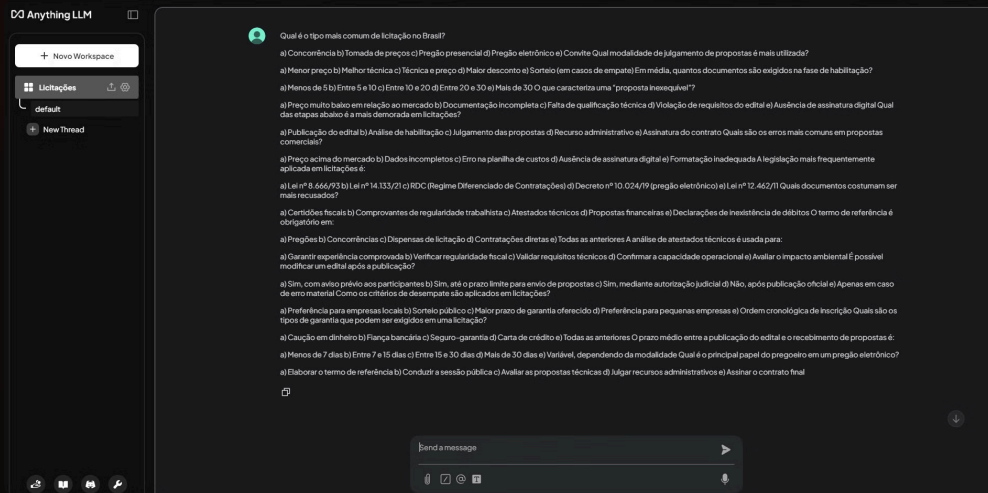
Anything LLM

+ Novo Workspace

Licitações

default

New Thread

Qual é o tipo mais comum de licitação no Brasil?

a) Concorrência b) Tomada de preços c) Pregão presencial d) Pregão eletrônico e) Convite Qual modalidade de julgamento de propostas é mais utilizada?

a) Menor preço b) Melhor técnica c) Técnica e preço d) Maior desconto e) Sorteio (em casos de empate) Em média, quantos documentos são exigidos na fase de habilitação?

a) Menos de 5 b) Entre 5 e 10 c) Entre 10 e 20 d) Entre 20 e 30 e) Mais de 30 O que caracteriza uma "proposta inexequível"?

a) Preço muito baixo em relação ao mercado b) Documentação incompleta c) Falta de qualificação técnica d) Violação de requisitos do edital e) Ausência de assinatura digital Qual das etapas abaixo é a mais demorada em licitações?

a) Publicação do edital b) Análise de habilitação c) Julgamento das propostas d) Recurso administrativo e) Assinatura do contrato Quais são os erros mais comuns em propostas comerciais?

a) Preço acima do mercado b) Dados incompletos c) Erro na planilha de custos d) Ausência de assinatura digital e) Formatação inadequada A legislação mais frequentemente aplicada em licitações é:

a) Lei nº 8.666/93 b) Lei nº 14.133/21 c) RDC (Regime Diferenciado de Contratações) d) Decreto nº 10.024/19 (pregão eletrônico) e) Lei nº 12.462/11 Quais documentos costumam ser mais recusados?

a) Certidões fiscais b) Comprovantes de regularidade trabalhista c) Atestados técnicos d) Propostas financeiras e) Declarações de inexistência de débitos O termo de referência é obrigatório em:

a) Pregões b) Concorrências c) Dispensas de licitação d) Contratações diretas e) Todas as anteriores A análise de atestados técnicos é usada para:

a) Garantir experiência comprovada b) Verificar regularidade fiscal c) Validar requisitos técnicos d) Confirmar a capacidade operacional e) Avaliar o impacto ambiental É possível modificar um edital após a publicação?

a) Sim, com aviso prévio aos participantes b) Sim, até o prazo limite para envio de propostas c) Sim, mediante autorização judicial d) Não, após publicação oficial e) Apenas em caso de erro material Como os critérios de desempate são aplicados em licitações?

a) Preferência para empresas locais b) Sorteio público c) Maior prazo de garantia oferecido d) Preferência para pequenas empresas e) Ordem cronológica de inscrição Quais são os tipos de garantia que podem ser exigidos em uma licitação?

a) Caução em dinheiro b) Fiança bancária c) Seguro-garantia d) Carta de crédito e) Todas as anteriores O prazo médio entre a publicação do edital e o recebimento de propostas é:

a) Menos de 7 dias b) Entre 7 e 15 dias c) Entre 15 e 30 dias d) Mais de 30 dias e) Variável, dependendo da modalidade Qual é o principal papel do pregoeiro em um pregão eletrônico?

a) Elaborar o termo de referência b) Conduzir a sessão pública c) Avaliar as propostas técnicas d) Julgar recursos administrativos e) Assinar o contrato final

Send a message